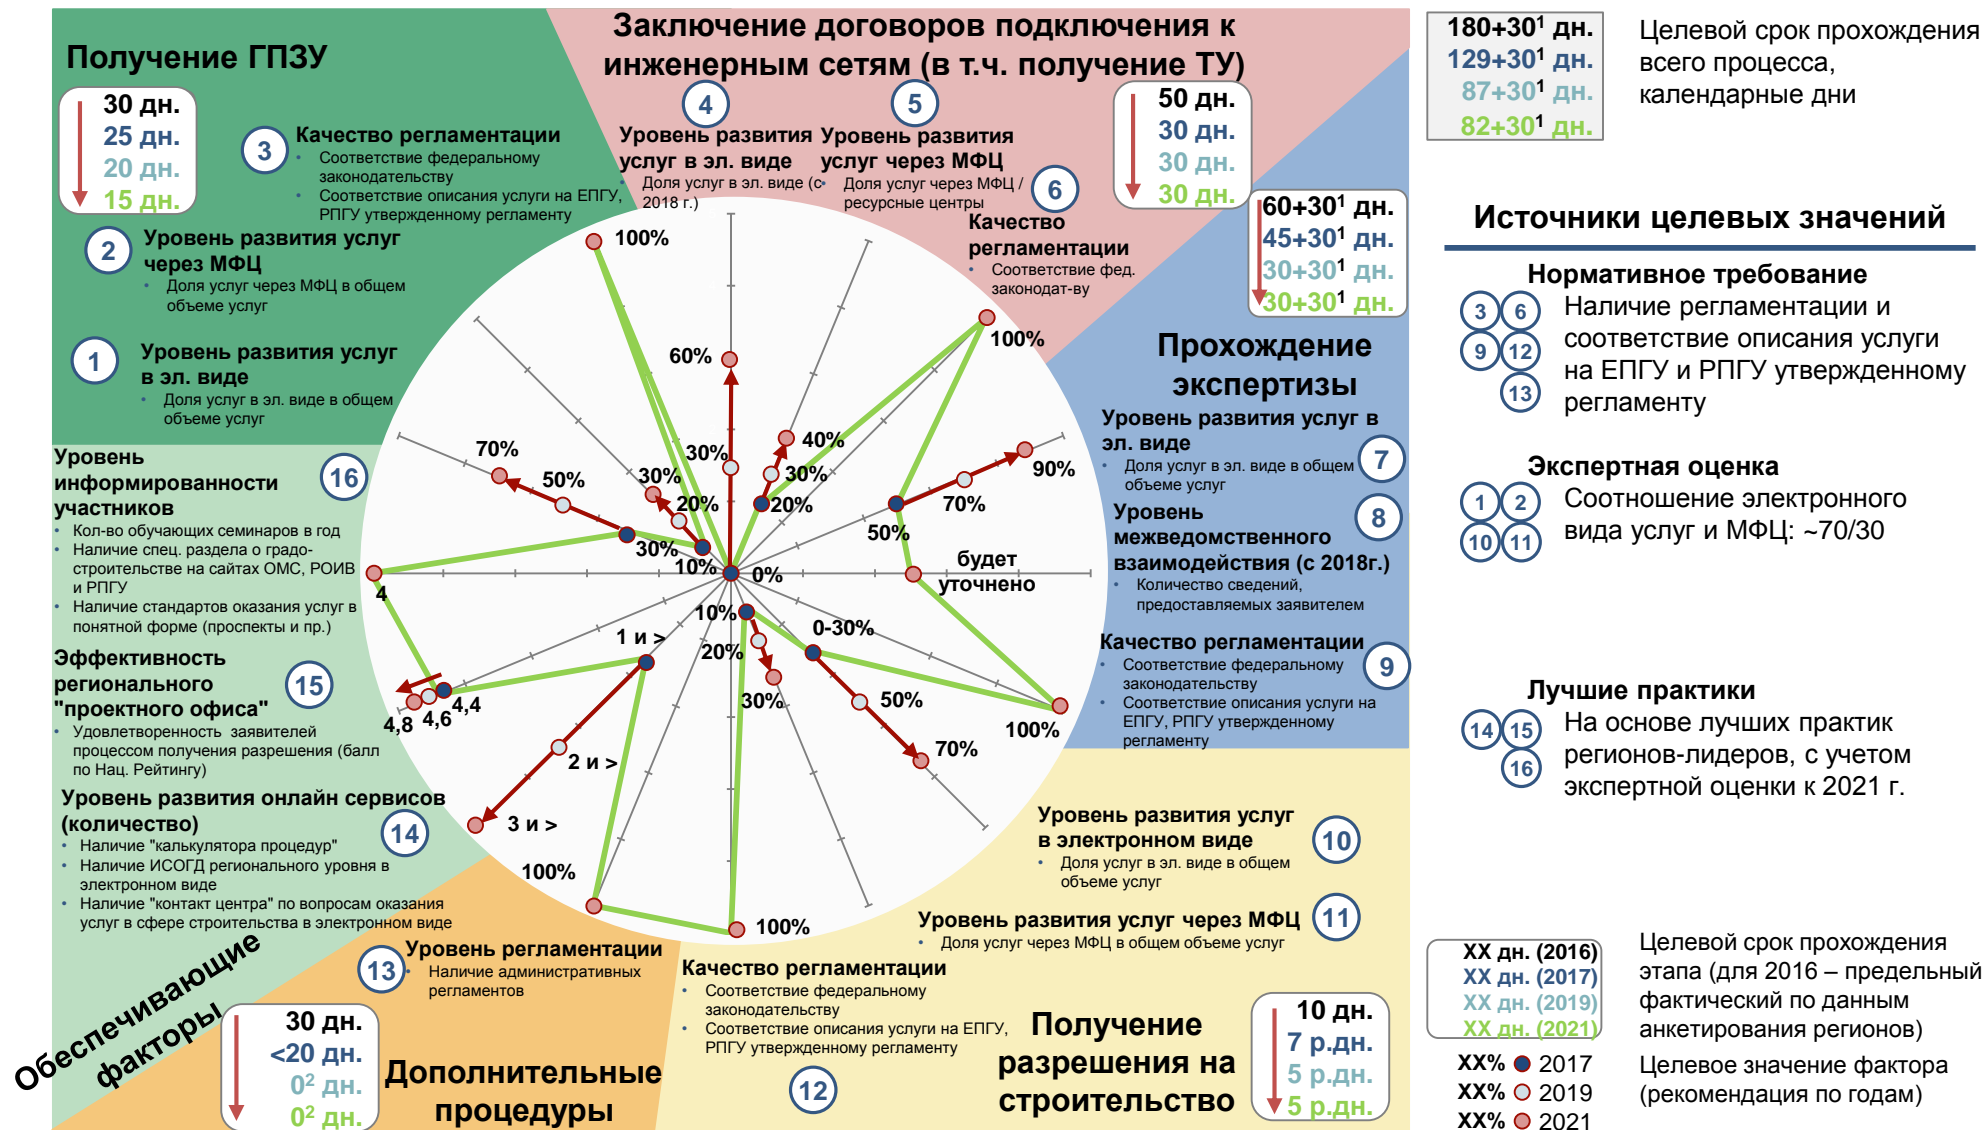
Заключение договоров подключения к инженерным сетям (в т.ч. получение ТУ)

Получение ГПЗУ

30 дн.
25 дн.
20 дн.
15 дн.

3 Качество регламентации
• Соответствие федеральному законодательству
• Соответствие описания услуги на ЕПГУ, РПГУ утвержденному регламенту

2 Уровень развития услуг через МФЦ
• Доля услуг через МФЦ в общем объеме услуг

1 Уровень развития услуг в эл. виде
• Доля услуг в эл. виде в общем объеме услуг

4 Уровень развития услуг в эл. виде
Доля услуг в эл. виде (с 2018 г.)

5 Уровень развития услуг через МФЦ
Доля услуг через МФЦ / ресурсные центры

6 Качество регламентации
• Соответствие фед. законодат-ву

50 дн.
30 дн.
30 дн.
30 дн.

$180+30^1$ дн.
$129+30^1$ дн.
$87+30^1$ дн.
$82+30^1$ дн.

Целевой срок прохождения всего процесса, календарные дни

$60+30^1$ дн.
$45+30^1$ дн.
$30+30^1$ дн.
$30+30^1$ дн.

Источники целевых значений

Нормативное требование
3 6 9 12 13 Наличие регламентации и соответствие описания услуги на ЕПГУ и РПГУ утвержденному регламенту

Экспертная оценка
1 2 10 11 Соотношение электронного вида услуг и МФЦ: ~70/30

Лучшие практики
14 15 16 На основе лучших практик регионов-лидеров, с учетом экспертной оценки к 2021 г.

Прохождение экспертизы

Уровень развития услуг в эл. виде 7
• Доля услуг в эл. виде в общем объеме услуг

Уровень межведомственного взаимодействия (с 2018г.) 8
• Количество сведений, предоставляемых заявителем

Качество регламентации 9
• Соответствие федеральному законодательству
• Соответствие описания услуги на ЕПГУ, РПГУ утвержденному регламенту

Уровень информированности участников 16
• Кол-во обучающих семинаров в год
• Наличие спец. раздела о градостроительстве на сайтах ОМС, РОИВ и РПГУ
• Наличие стандартов оказания услуг в понятной форме (проспекты и пр.)

Эффективность регионального "проектного офиса" 15
• Удовлетворенность заявителей процессом получения разрешения (балл по Нац. Рейтингу)

Уровень развития онлайн сервисов (количество) 14
• Наличие "калькулятора процедур"
• Наличие ИСОГД регионального уровня в электронном виде
• Наличие "контакт центра" по вопросам оказания услуг в сфере строительства в электронном виде

100% 60% 30% 40% 30% 20% 100% 90% 70% 50% будет уточнено 0% 70% 50% 30% 20% 30% 10% 4 4,8 4,6 4,4 1 и > 10% 20% 30% 0-30% 50% 100% 70% 2 и > 3 и > 100% 100%

Уровень развития услуг в электронном виде 10
• Доля услуг в эл. виде в общем объеме услуг

Уровень развития услуг через МФЦ 11
• Доля услуг через МФЦ в общем объеме услуг

13 Уровень регламентации
• Наличие административных регламентов

Качество регламентации
• Соответствие федеральному законодательству
• Соответствие описания услуги на ЕПГУ, РПГУ утвержденному регламенту
12

Обеспечивающие факторы

30 дн.
<20 дн.
$0^2$ дн.
$0^2$ дн.

Дополнительные процедуры

Получение разрешения на строительство

10 дн.
7 р.дн.
5 р.дн.
5 р.дн.

XX дн. (2016)
XX дн. (2017)
XX дн. (2019)
XX дн. (2021)
Целевой срок прохождения этапа (для 2016 – предельный фактический по данным анкетирования регионов)

XX% 2017
XX% 2019
XX% 2021
Целевое значение фактора (рекомендация по годам)